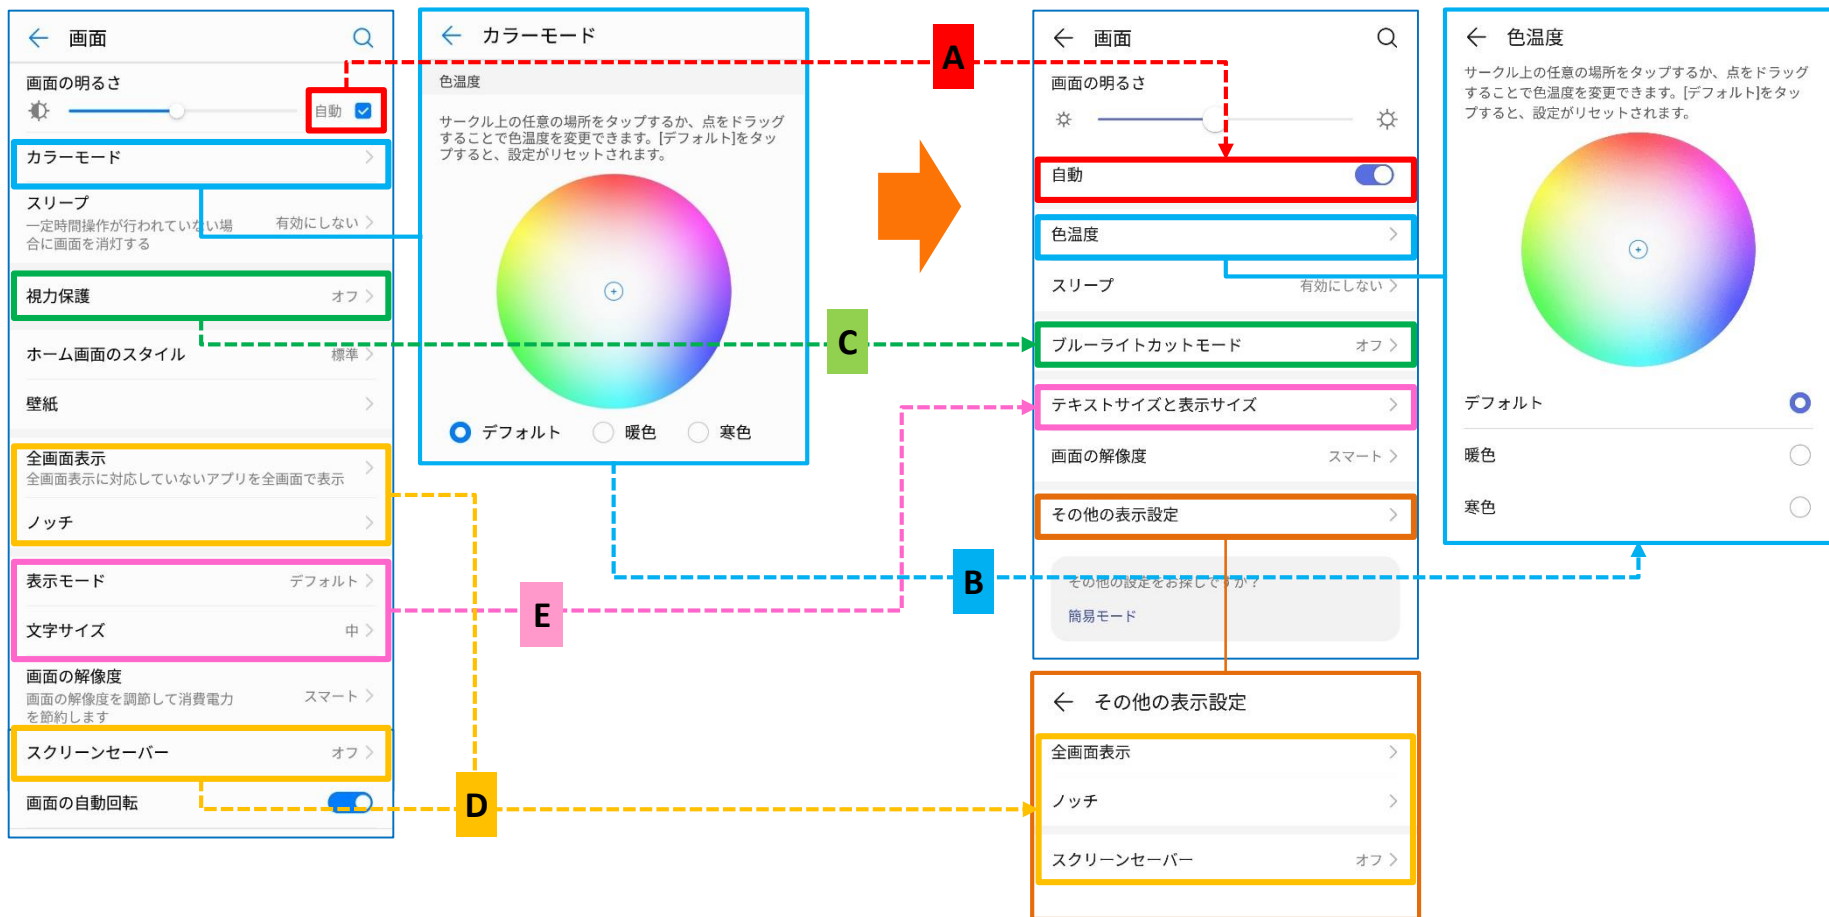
画面

画面の明るさ

自動

カラーモード

スリープ
一定時間操作が行われていない場合に画面を消灯する
有効にしない

視力保護 オフ

ホーム画面のスタイル 標準

壁紙

全画面表示
全画面表示に対応していないアプリを全画面で表示

ノッチ

表示モード デフォルト

文字サイズ 中

画面の解像度
画面の解像度を調節して消費電力を節約します
スマート

スクリーンセーバー オフ

画面の自動回転

カラーモード

色温度

サークル上の任意の場所をタップするか、点をドラッグすることで色温度を変更できます。[デフォルト]をタップすると、設定がリセットされます。

デフォルト 暖色 寒色

A

B

C

D

E

画面

画面の明るさ

自動

色温度

スリープ 有効にしない

ブルーライトカットモード オフ

テキストサイズと表示サイズ

画面の解像度 スマート

その他の表示設定

その他の設定をお探しですか？

簡易モード

その他の表示設定

全画面表示

ノッチ

スクリーンセーバー オフ

色温度

サークル上の任意の場所をタップするか、点をドラッグすることで色温度を変更できます。[デフォルト]をタップすると、設定がリセットされます。

デフォルト

暖色

寒色